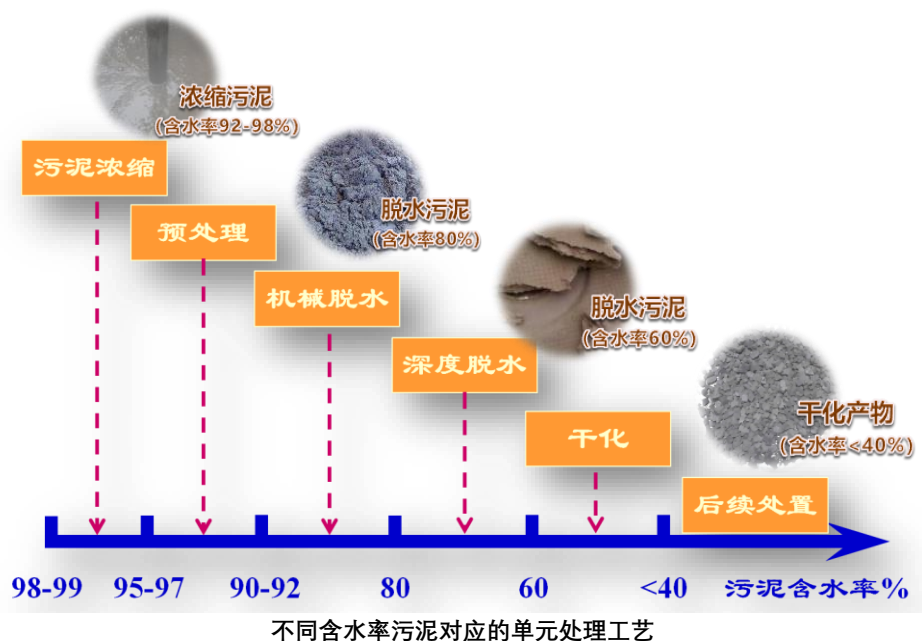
浓缩污泥
(含水率92-98%)

污泥浓缩

脱水污泥
(含水率80%)

预处理

机械脱水

脱水污泥
(含水率60%)

深度脱水

干化产物
(含水率<40%)

干化

后续处置

98-99 95-97 90-92 80 60 <40 污泥含水率%

不同含水率污泥对应的单元处理工艺